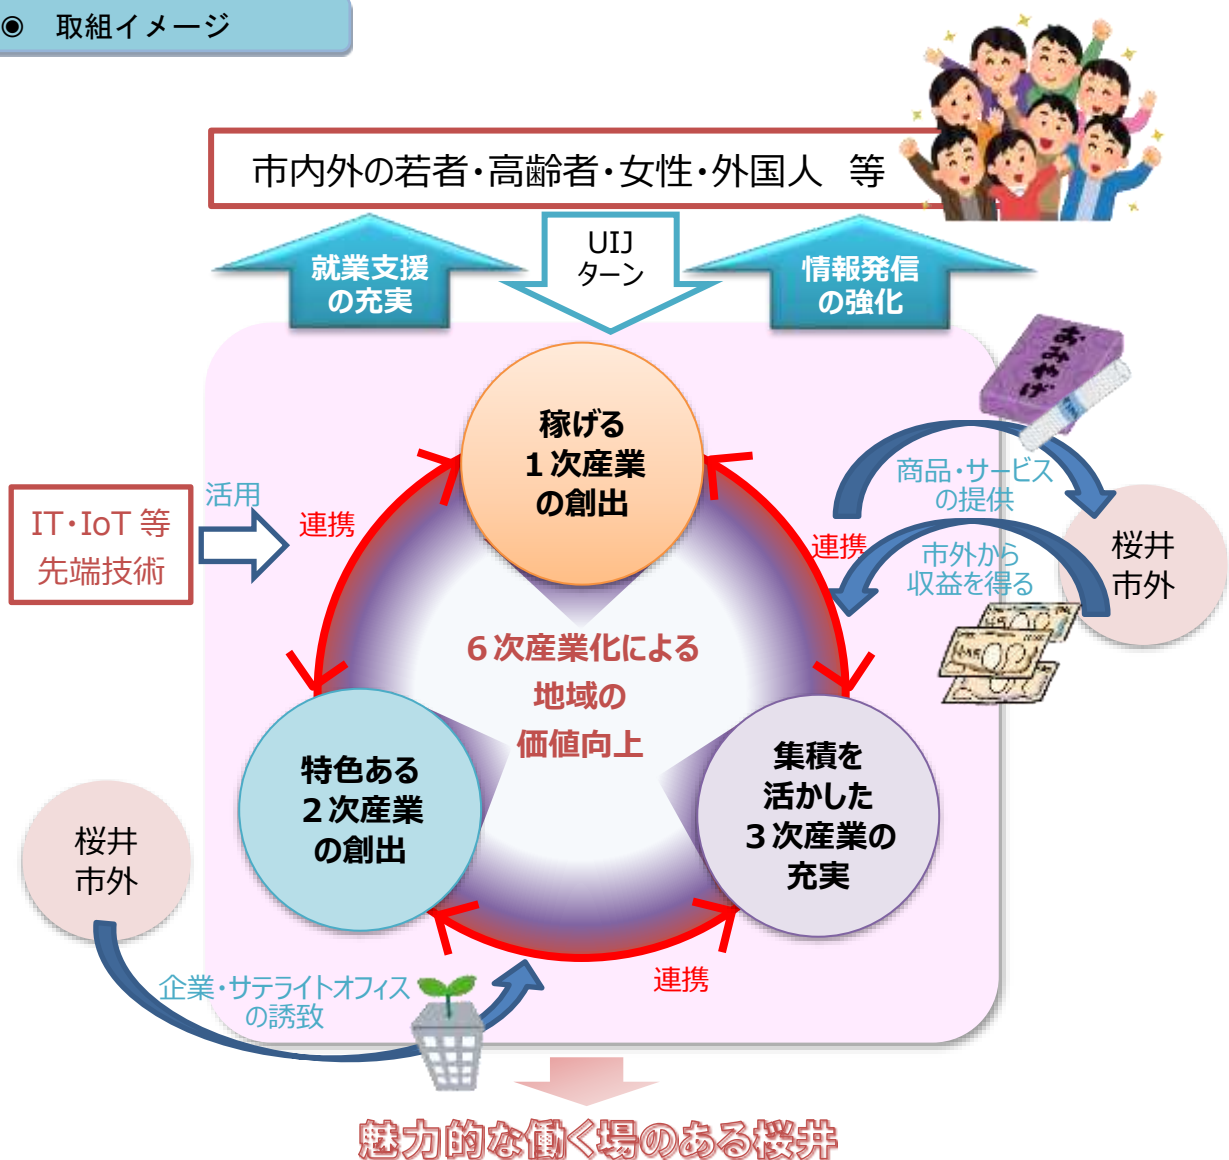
◉ 取組イメージ

市内外の若者・高齢者・女性・外国人　等

就業支援の充実

UIJターン

情報発信の強化

おみやげ

稼げる１次産業の創出

IT・IoT 等先端技術

活用

連携

連携

商品・サービスの提供

市外から収益を得る

桜井市外

６次産業化による地域の価値向上

特色ある２次産業の創出

集積を活かした３次産業の充実

桜井市外

企業・サテライトオフィスの誘致

連携

魅力的な働く場のある桜井